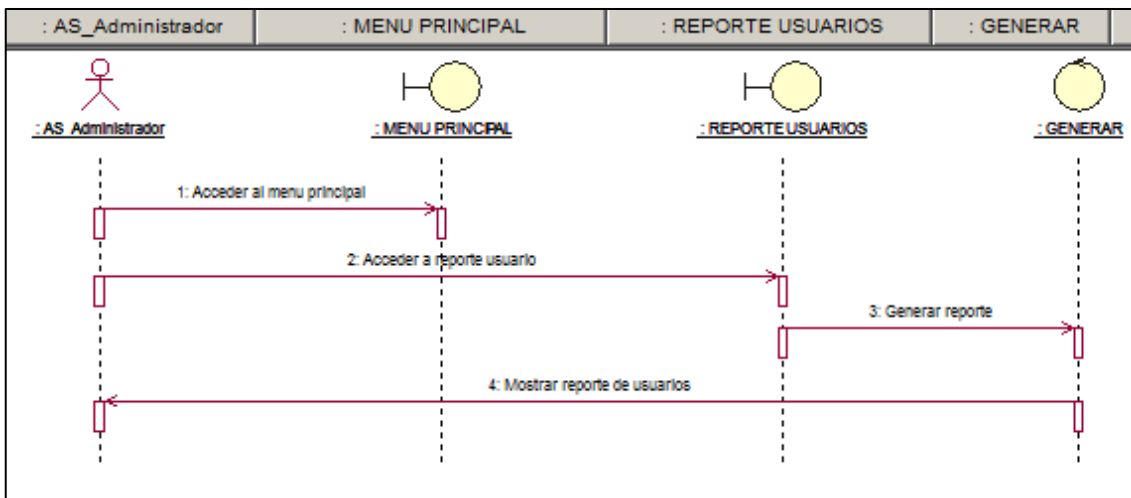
: AS_Administrador | : MENU PRINCIPAL | : REPORTE USUARIOS | : GENERAR

: AS_Administrador

: MENU PRINCIPAL

: REPORTE USUARIOS

: GENERAR

1: Acceder al menu principal

2: Acceder a reporte usuario

3: Generar reporte

4: Mostrar reporte de usuarios